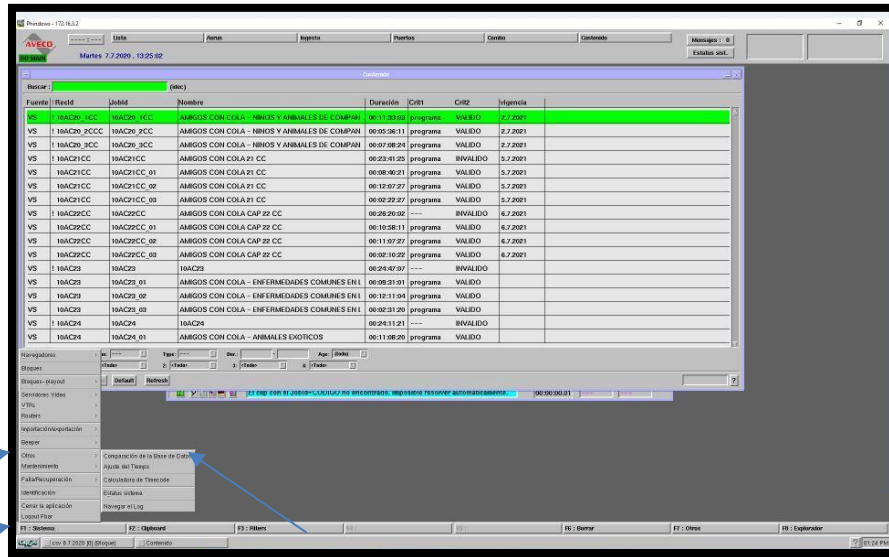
Prindowo - 172.16.3.2

AVECO
----:----
Lista
Aurus
Ingesta
Puertos
Combo
Contenido
Mensajes : 0
Estatus sist.
Martes 7.7.2020 , 13:25:02

Contenido

Buscar : (desc)

| Fuente | RecId | JobId | Nombre | Duración | Crit1 | Crit2 | vigencia |
|---|---|---|---|---|---|---|---|
| VS | ! 10AC20_1CC | 10AC20_1CC | AMIGOS CON COLA - NINOS Y ANIMALES DE COMPAN | 00:11:33:03 | programa | VALIDO | 2.7.2021 |
| VS | ! 10AC20_2CCC | 10AC20_2CC | AMIGOS CON COLA - NINOS Y ANIMALES DE COMPAN | 00:05:36:11 | programa | VALIDO | 2.7.2021 |
| VS | ! 10AC20_3CCC | 10AC20_3CC | AMIGOS CON COLA - NINOS Y ANIMALES DE COMPAN | 00:07:08:24 | programa | VALIDO | 2.7.2021 |
| VS | ! 10AC21CC | 10AC21CC | AMIGOS CON COLA 21 CC | 00:23:41:25 | programa | INVALIDO | 5.7.2021 |
| VS | 10AC21CC | 10AC21CC_01 | AMIGOS CON COLA 21 CC | 00:08:40:21 | programa | VALIDO | 5.7.2021 |
| VS | 10AC21CC | 10AC21CC_02 | AMIGOS CON COLA 21 CC | 00:12:07:27 | programa | VALIDO | 5.7.2021 |
| VS | 10AC21CC | 10AC21CC_03 | AMIGOS CON COLA 21 CC | 00:02:22:27 | programa | VALIDO | 5.7.2021 |
| VS | ! 10AC22CC | 10AC22CC | AMIGOS CON COLA CAP 22 CC | 00:26:20:02 | --- | INVALIDO | 6.7.2021 |
| VS | 10AC22CC | 10AC22CC_01 | AMIGOS CON COLA CAP 22 CC | 00:10:58:11 | programa | VALIDO | 6.7.2021 |
| VS | 10AC22CC | 10AC22CC_02 | AMIGOS CON COLA CAP 22 CC | 00:11:07:27 | programa | VALIDO | 6.7.2021 |
| VS | 10AC22CC | 10AC22CC_03 | AMIGOS CON COLA CAP 22 CC | 00:02:10:22 | programa | VALIDO | 6.7.2021 |
| VS | ! 10AC23 | 10AC23 | 10AC23 | 00:24:47:07 | --- | INVALIDO | |
| VS | 10AC23 | 10AC23_01 | AMIGOS CON COLA - ENFERMEDADES COMUNES EN I | 00:09:31:01 | programa | VALIDO | |
| VS | 10AC23 | 10AC23_02 | AMIGOS CON COLA - ENFERMEDADES COMUNES EN I | 00:12:11:04 | programa | VALIDO | |
| VS | 10AC23 | 10AC23_03 | AMIGOS CON COLA - ENFERMEDADES COMUNES EN I | 00:02:31:20 | programa | VALIDO | |
| VS | ! 10AC24 | 10AC24 | 10AC24 | 00:24:11:21 | --- | INVALIDO | |
| VS | 10AC24 | 10AC24_01 | AMIGOS CON COLA - ANIMALES EXOTICOS | 00:11:08:20 | programa | VALIDO | |

Type: ---- Dur.: Age: (todo)
<Todo> 2: <Todo> 3: <Todo> 4: <Todo>
Default Refresh

El clip con el JobId=CODIGO no encontrado. Imposible resolver automaticamente. 00:00:00:01

Navegadores
Bloques
Bloques - playout
Servidores Video
VTRs
Routers
Importación/exportación
Beeper
Otros
Mantenimiento
Falla/Recuperación
Identificación
Cerrar la aplicación
Logout Fitar

Comparación de la Base de Datos
Ajuste del Tiempo
Calculadora de Timecode
Estatus sistema
Navegar el Log

F1 : Sistema
F2 : Clipboard
F3 : Filters
F6 : Borrar
F7 : Otros
F8 : Explorador

csv 6.7.2020 [B] (Bloque)
Contenido
01:24 PM